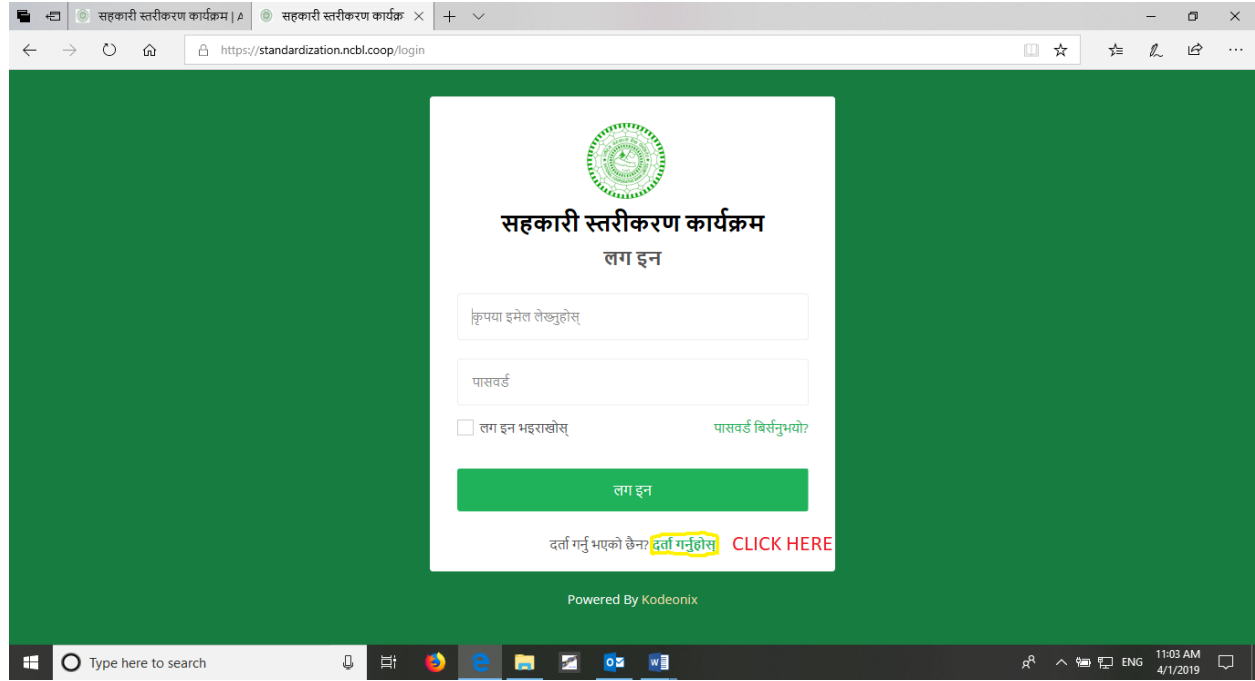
सहकारी स्तरीकरण कार्यक्रम | A
सहकारी स्तरीकरण कार्यक्र
https://standardization.ncbl.coop/login

सहकारी स्तरीकरण कार्यक्रम
लग इन

कृपया इमेल लेख्नुहोस्

पासवर्ड

लग इन भइराखोस्
पासवर्ड बिर्सनुभयो?

लग इन

दर्ता गर्नु भएको छैन? दर्ता गर्नुहोस् CLICK HERE

Powered By Kodeonix

Type here to search
ENG
11:03 AM
4/1/2019